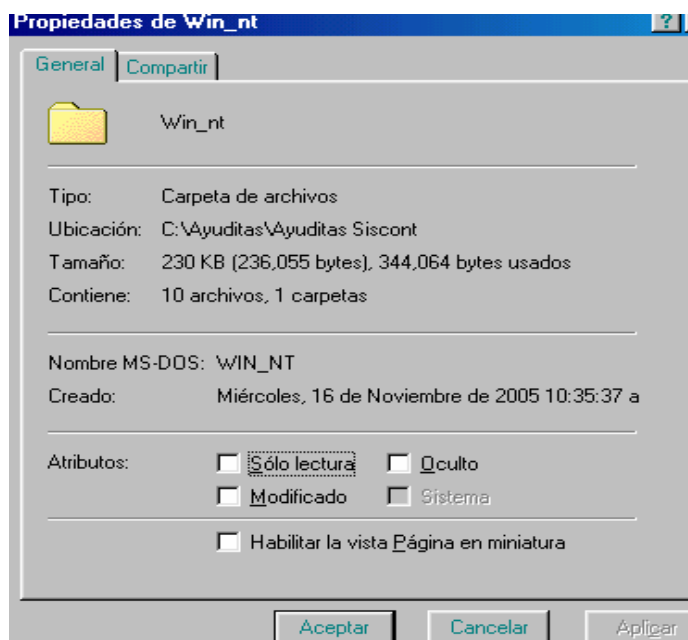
Propiedades de Win_nt

?

General | Compartir

Win_nt

Tipo: Carpeta de archivos

Ubicación: C:\Ayuditas\Ayuditas Siscont

Tamaño: 230 KB (236,055 bytes), 344,064 bytes usados

Contiene: 10 archivos, 1 carpetas

Nombre MS-DOS: WIN_NT

Creado: Miércoles, 16 de Noviembre de 2005 10:35:37 a

Atributos: Sólo lectura Oculto

Modificado Sistema

Habilitar la vista Página en miniatura

Aceptar Cancelar Aplicar